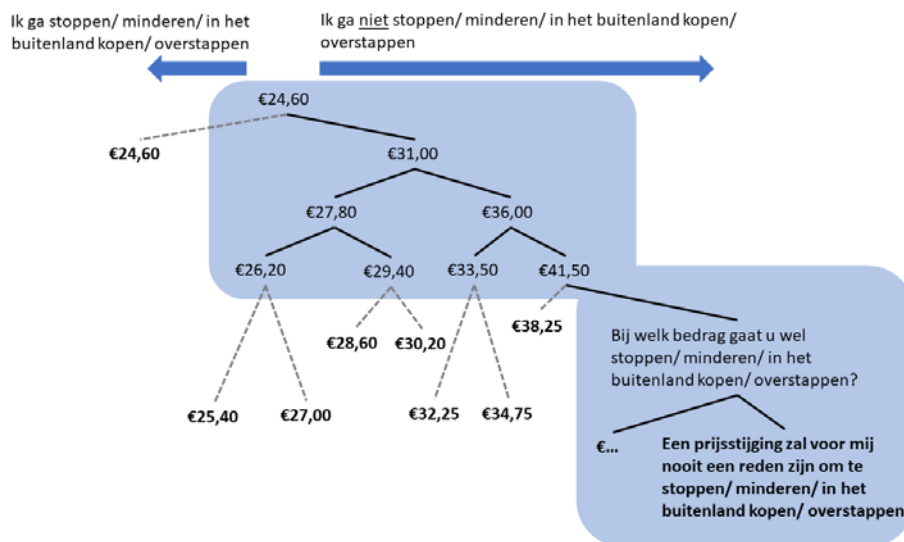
Ik ga stoppen/ minderen/ in het buitenland kopen/ overstappen

Ik ga niet stoppen/ minderen/ in het buitenland kopen/ overstappen

€24,60

€24,60

€31,00

€27,80

€36,00

€26,20

€29,40

€33,50

€41,50

€38,25

€28,60

€30,20

€25,40

€27,00

€32,25

€34,75

Bij welk bedrag gaat u wel stoppen/ minderen/ in het buitenland kopen/ overstappen?

€...

Een prijsstijging zal voor mij nooit een reden zijn om te stoppen/ minderen/ in het buitenland kopen/ overstappen